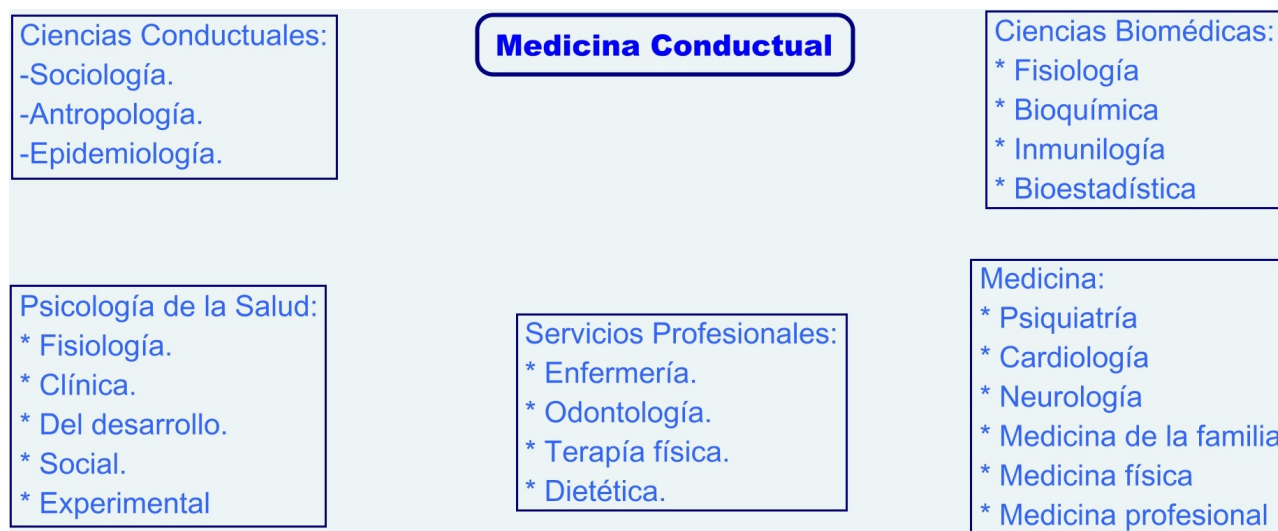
Ciencias Conductuales:
-Sociología.
-Antropología.
-Epidemiología.

Medicina Conductual

Ciencias Biomédicas:
* Fisiología
* Bioquímica
* Inmunilogía
* Bioestadística

Psicología de la Salud:
* Fisiología.
* Clínica.
* Del desarrollo.
* Social.
* Experimental

Servicios Profesionales:
* Enfermería.
* Odontología.
* Terapía física.
* Dietética.

Medicina:
* Psiquiatría
* Cardiología
* Neurología
* Medicina de la familia
* Medicina física
* Medicina profesional